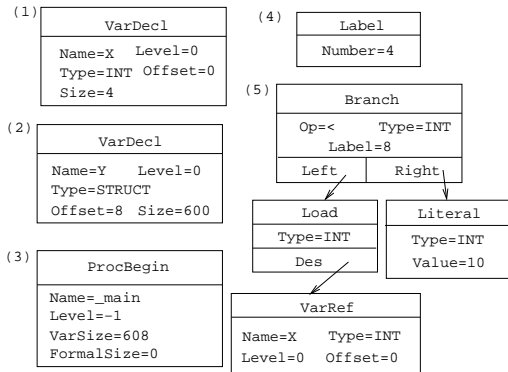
(1)

VarDecl

Name=X Level=0
Type=INT Offset=0
Size=4

(2)

VarDecl

Name=Y Level=0
Type=STRUCT
Offset=8 Size=600

(3)

ProcBegin

Name=_main
Level=-1
VarSize=608
FormalSize=0

(4)

Label

Number=4

(5)

Branch

Op=< Type=INT
Label=8

Left | Right

Load

Type=INT

Des

Literal

Type=INT
Value=10

VarRef

Name=X Type=INT
Level=0 Offset=0